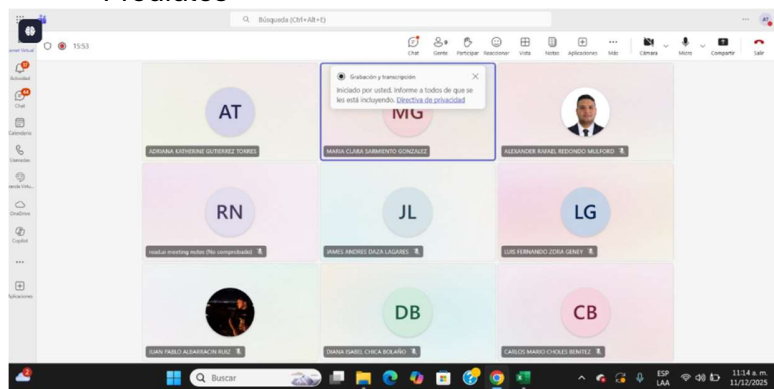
Búsqueda (Ctrl+Alt+E)

15:53

Chat Gente Participar Reaccionar Vista Notas Aplicaciones Más Cámara Micro Compartir Salir

Actividad Chat Calendario Llamadas OneDrive Copilot Aplicaciones

Grabación y transcripción
Iniciado por usted. Informe a todos de que se les está incluyendo. Directiva de privacidad

AT
ADRIANA KATHERINE GUTIERREZ TORRES

MG
MARIA CLARA SARMIENTO GONZALEZ

ALEXANDER RAFAEL REDONDO MULFORD

RN
read.ai meeting notes (No comprobado)

JL
JAMES ANDRES DAZA LAGARES

LG
LUIS FERNANDO ZORA GENEY

JUAN PABLO ALBARRACIN RUIZ

DB
DIANA ISABEL CHICA BOLAÑO

CB
CARLOS MARIO CHOLES BENITEZ

Buscar

ESP LAA 11:14 a. m. 11/12/2025